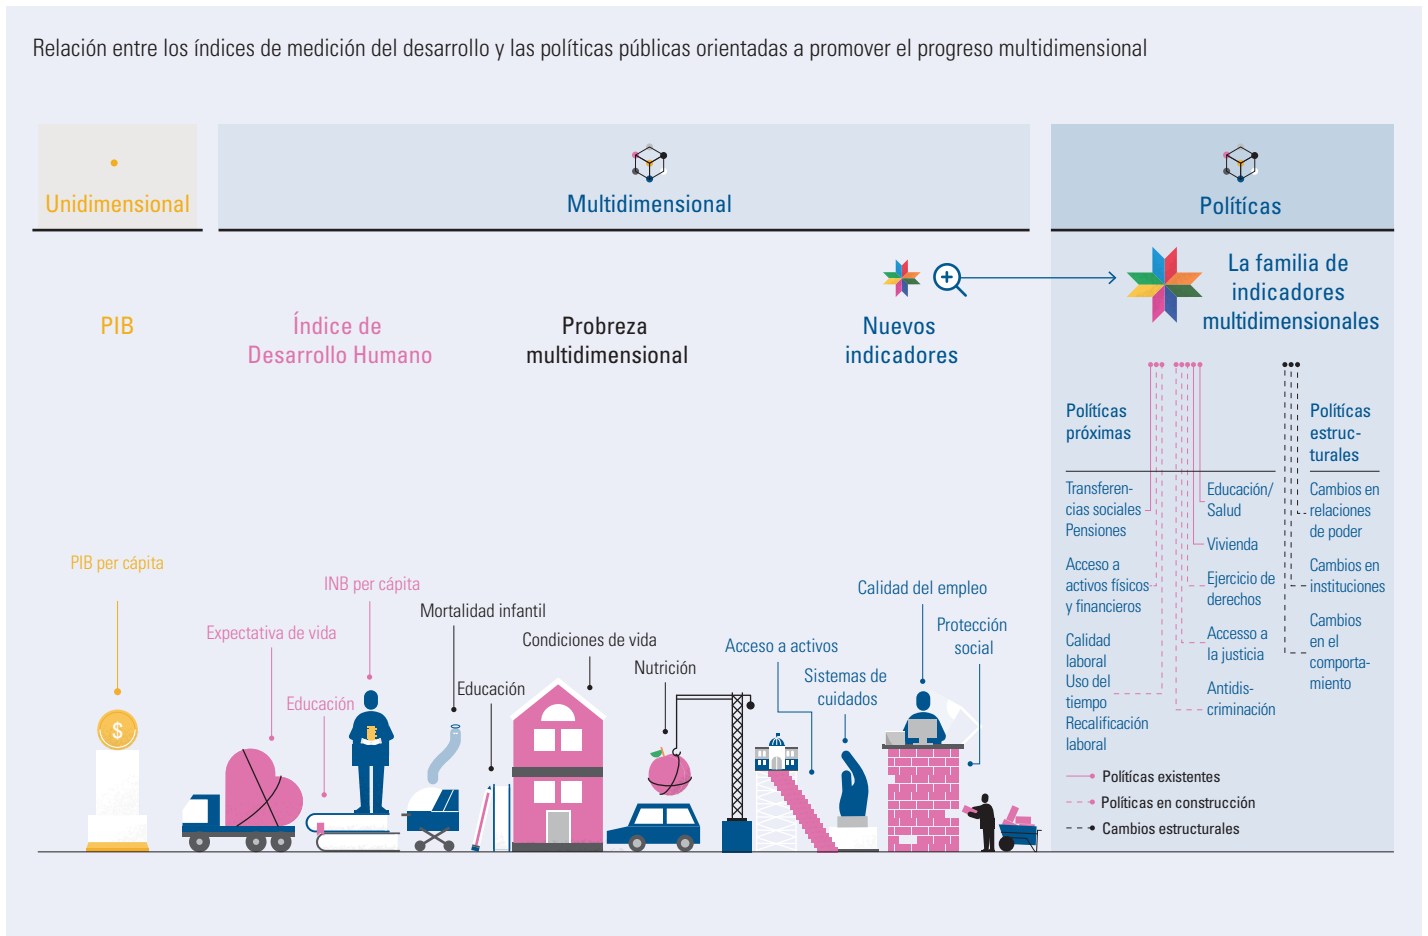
Relación entre los índices de medición del desarrollo y las políticas públicas orientadas a promover el progreso multidimensional

Unidimensional

Multidimensional

Políticas

PIB

Índice de Desarrollo Humano

Probreza multidimensional

Nuevos indicadores

La familia de indicadores multidimensionales

Políticas próximas

Políticas estruc-turales

Transferen-cias sociales Pensiones

Acceso a activos físicos y financieros

Calidad laboral Uso del tiempo Recalificación laboral

Educación/ Salud

Vivienda

Ejercicio de derechos

Accesso a la justicia

Antidis-criminación

Cambios en relaciones de poder

Cambios en instituciones

Cambios en el comporta-miento

Políticas existentes

Políticas en construcción

Cambios estructurales

PIB per cápita

INB per cápita

Expectativa de vida

Educación

Mortalidad infantil

Educación

Condiciones de vida

Nutrición

Acceso a activos

Sistemas de cuidados

Calidad del empleo

Protección social

$